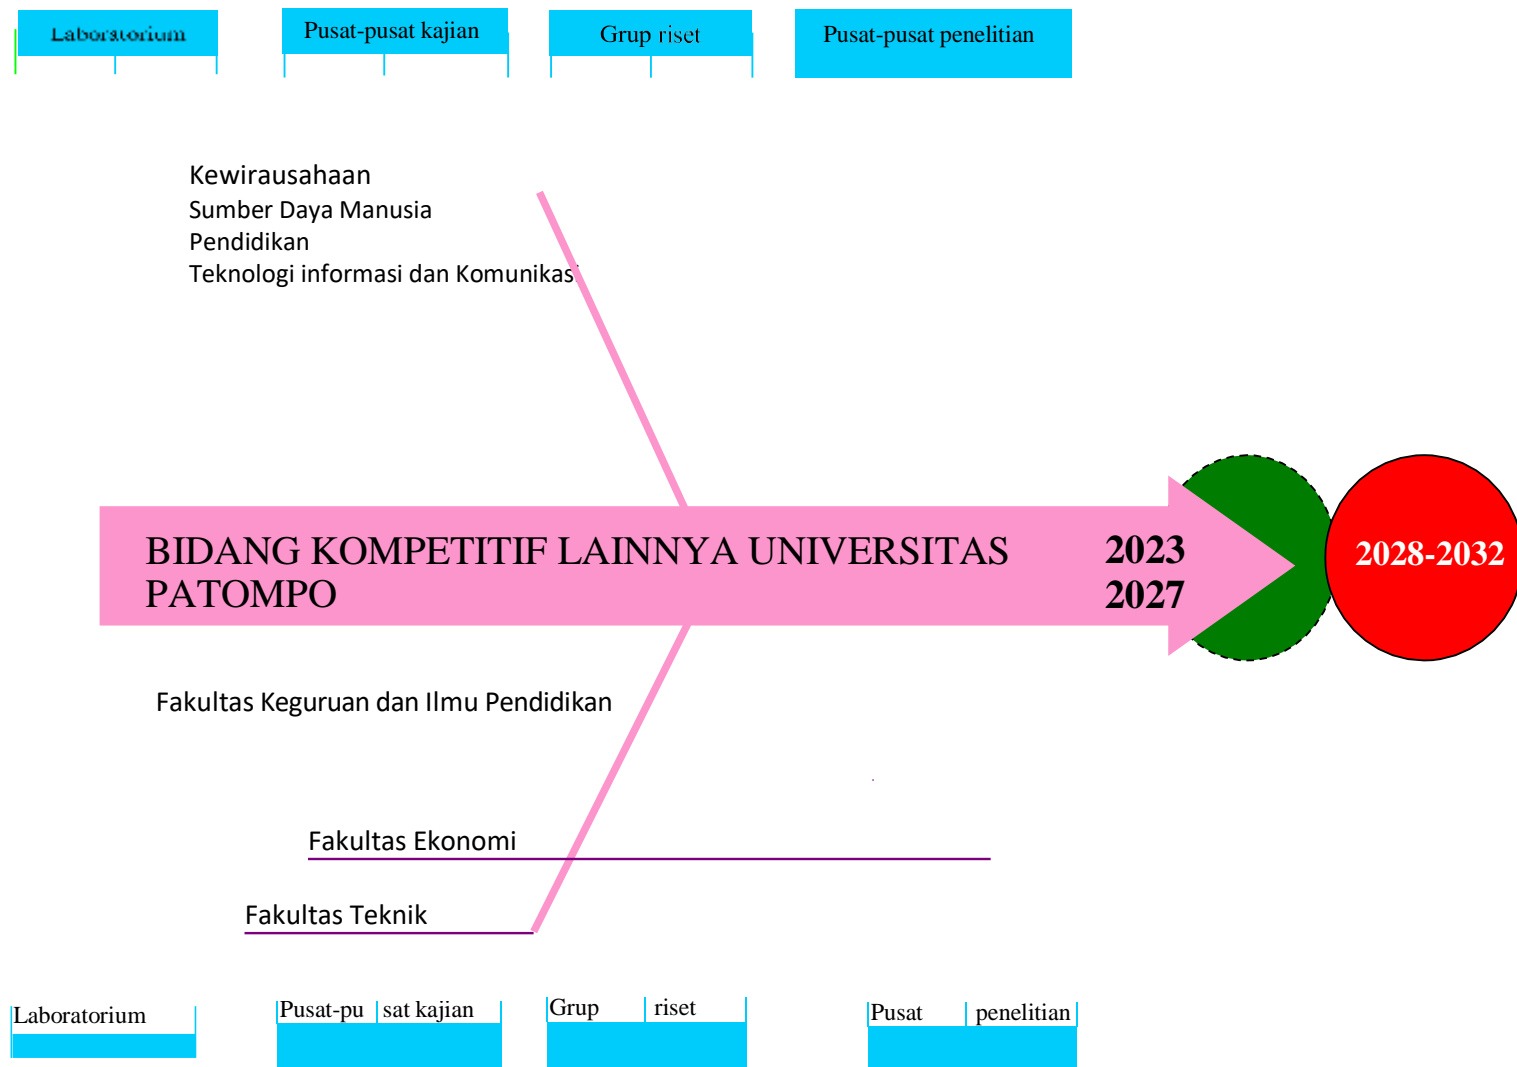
Laboratorium

Pusat-pusat kajian

Grup riset

Pusat-pusat penelitian

Kewirausahaan
Sumber Daya Manusia
Pendidikan
Teknologi informasi dan Komunikasi

BIDANG KOMPETITIF LAINNYA UNIVERSITAS PATOMPO

2023
2027

2028-2032

Fakultas Keguruan dan Ilmu Pendidikan

Fakultas Ekonomi

Fakultas Teknik

Laboratorium

Pusat-pu sat kajian

Grup riset

Pusat penelitian